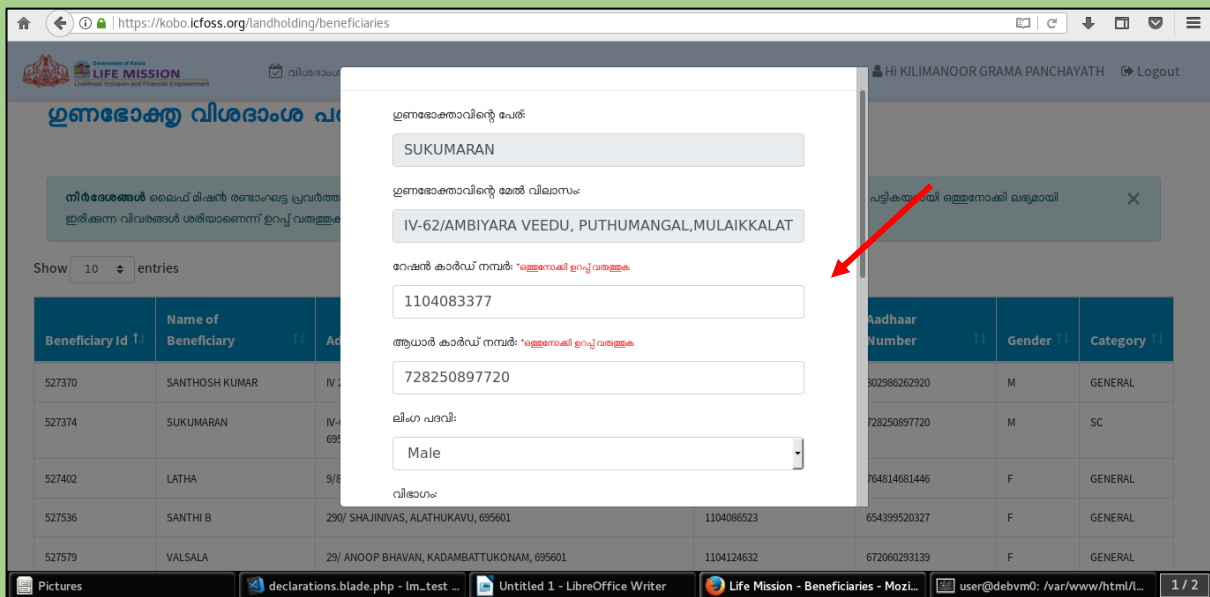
https://kobo.icfoss.org/landholding/beneficiaries

Government of Kerala
LIFE MISSION
Livelihood Inclusion and Financial Empowerment

വിശദാം

Hi KILIMANOOR GRAMA PANCHAYATH   Logout

ഗുണഭോക്തൃ വിശദാംശ പ

നിർദേശങ്ങൾ ലൈഫ് മിഷൻ രണ്ടാംഘട്ട പ്രവർത്ത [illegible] പട്ടികയായി ഒത്തുനോക്കി ലഭ്യമായി ഇരിക്കുന്ന വിവരങ്ങൾ ശരിയാണെന്ന് ഉറപ്പ് വരുത്തുക

Show 10 entries

| Beneficiary Id | Name of Beneficiary | Ad | | Aadhaar Number | Gender | Category |
|---|---|---|---|---|---|---|
| 527370 | SANTHOSH KUMAR | IV 2 | | 802986262920 | M | GENERAL |
| 527374 | SUKUMARAN | IV-6 695 | | 728250897720 | M | SC |
| 527402 | LATHA | 9/8 | | 764814681446 | F | GENERAL |
| 527536 | SANTHI B | 290/ SHAJINIVAS, ALATHUKAVU, 695601 | 1104086523 | 654399520327 | F | GENERAL |
| 527579 | VALSALA | 29/ ANOOP BHAVAN, KADAMBATTUKONAM, 695601 | 1104124632 | 672060293139 | F | GENERAL |

ഗുണഭോക്താവിന്റെ പേര്:
SUKUMARAN

ഗുണഭോക്താവിന്റെ മേൽ വിലാസം:
IV-62/AMBIYARA VEEDU, PUTHUMANGAL,MULAIKKALAT

റേഷൻ കാർഡ് നമ്പർ: *ഒത്തുനോക്കി ഉറപ്പ് വരുത്തുക
1104083377

ആധാർ കാർഡ് നമ്പർ: *ഒത്തുനോക്കി ഉറപ്പ് വരുത്തുക
728250897720

ലിംഗ പദവി:
Male

വിഭാഗം:

Pictures | declarations.blade.php - lm_test ... | Untitled 1 - LibreOffice Writer | Life Mission - Beneficiaries - Mozi... | user@debvm0: /var/www/html/l... | 1 / 2